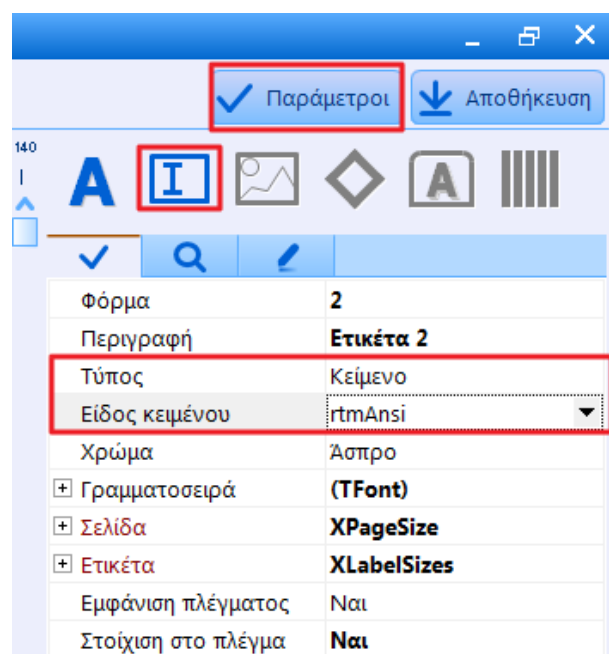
Παράμετροι
Αποθήκευση

140

| Φόρμα | 2 |
|---|---|
| Περιγραφή | Ετικέτα 2 |
| Τύπος | Κείμενο |
| Είδος κειμένου | rtmAnsi |
| Χρώμα | Άσπρο |
| ⊞ Γραμματοσειρά | (TFont) |
| ⊞ Σελίδα | XPageSize |
| ⊞ Ετικέτα | XLabelSizes |
| Εμφάνιση πλέγματος | Ναι |
| Στοίχιση στο πλέγμα | Ναι |